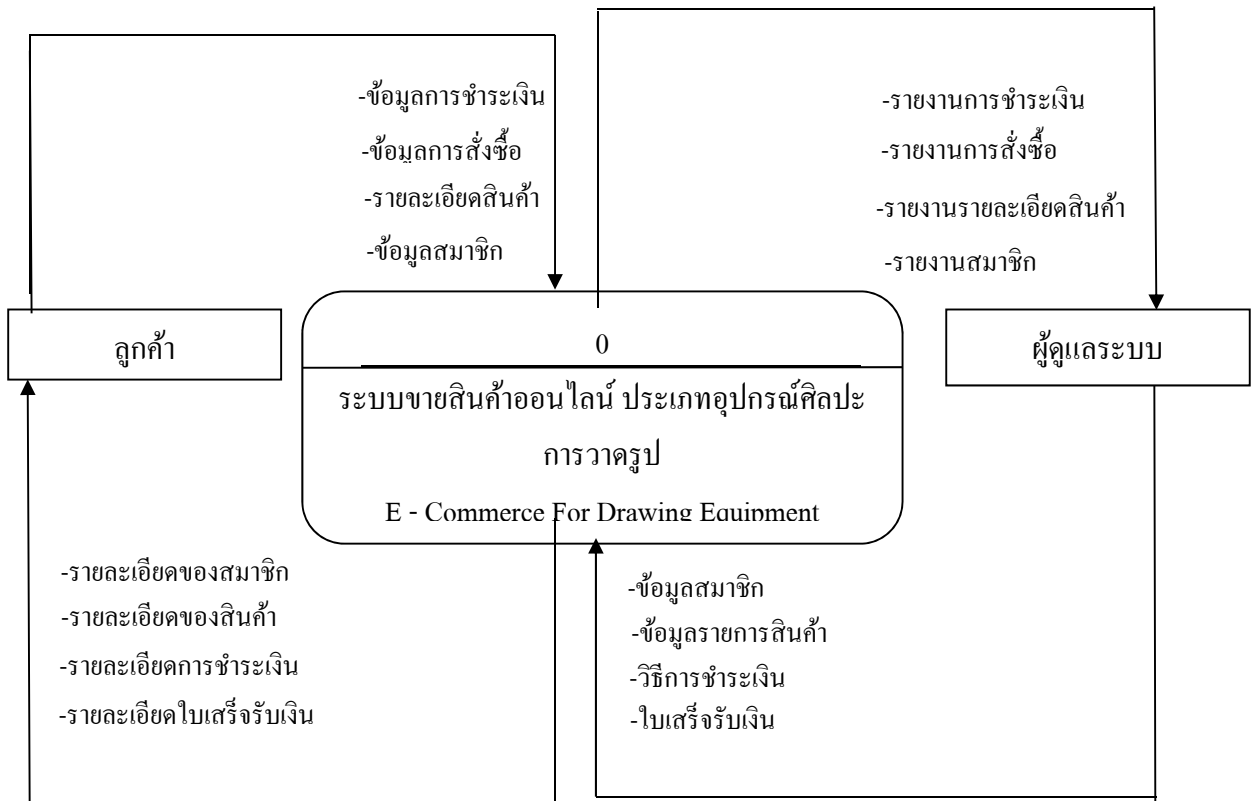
-ข้อมูลการชำระเงิน
-ข้อมูลการสั่งซื้อ
-รายละเอียดสินค้า
-ข้อมูลสมาชิก

-รายงานการชำระเงิน
-รายงานการสั่งซื้อ
-รายงานรายละเอียดสินค้า
-รายงานสมาชิก

ลูกค้า

0

ระบบขายสินค้าออนไลน์ ประเภทอุปกรณ์ศิลปะการวาดรูป

E - Commerce For Drawing Equipment

ผู้ดูแลระบบ

-รายละเอียดของสมาชิก
-รายละเอียดของสินค้า
-รายละเอียดการชำระเงิน
-รายละเอียดใบเสร็จรับเงิน

-ข้อมูลสมาชิก
-ข้อมูลรายการสินค้า
-วิธีการชำระเงิน
-ใบเสร็จรับเงิน